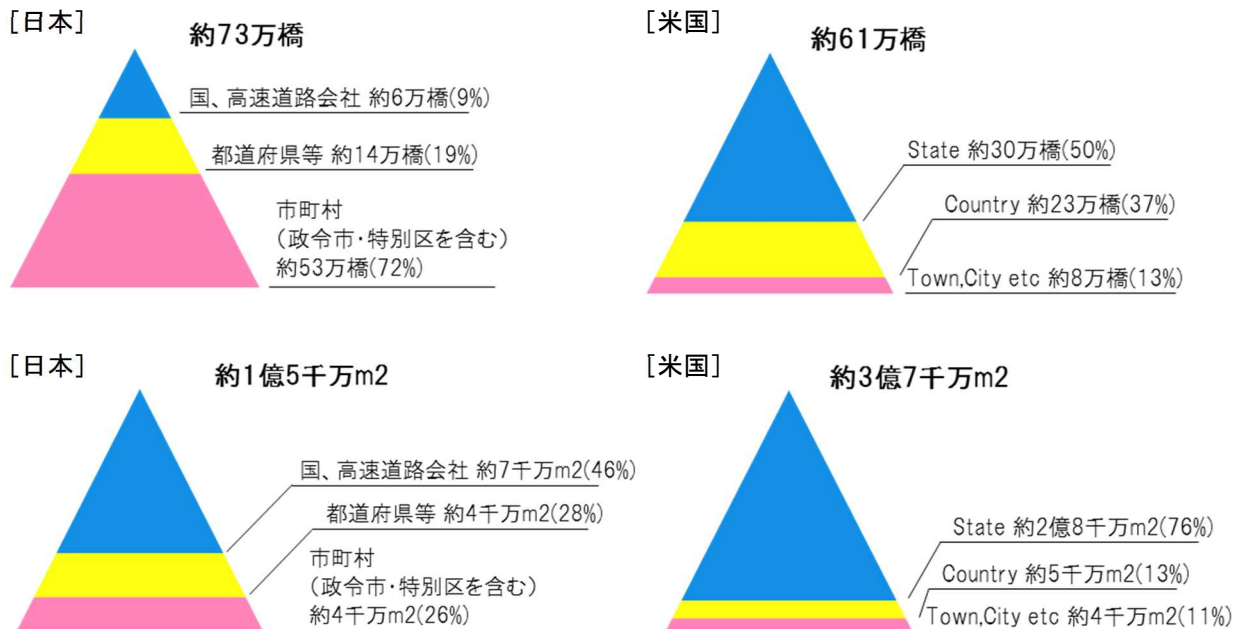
[日本]
約73万橋

国、高速道路会社 約6万橋(9%)

都道府県等 約14万橋(19%)

市町村
(政令市・特別区を含む)
約53万橋(72%)

[米国]
約61万橋

State 約30万橋(50%)

Country 約23万橋(37%)

Town,City etc 約8万橋(13%)

[日本]
約1億5千万m2

国、高速道路会社 約7千万m2(46%)

都道府県等 約4千万m2(28%)

市町村
(政令市・特別区を含む)
約4千万m2(26%)

[米国]
約3億7千万m2

State 約2億8千万m2(76%)

Country 約5千万m2(13%)

Town,City etc 約4千万m2(11%)